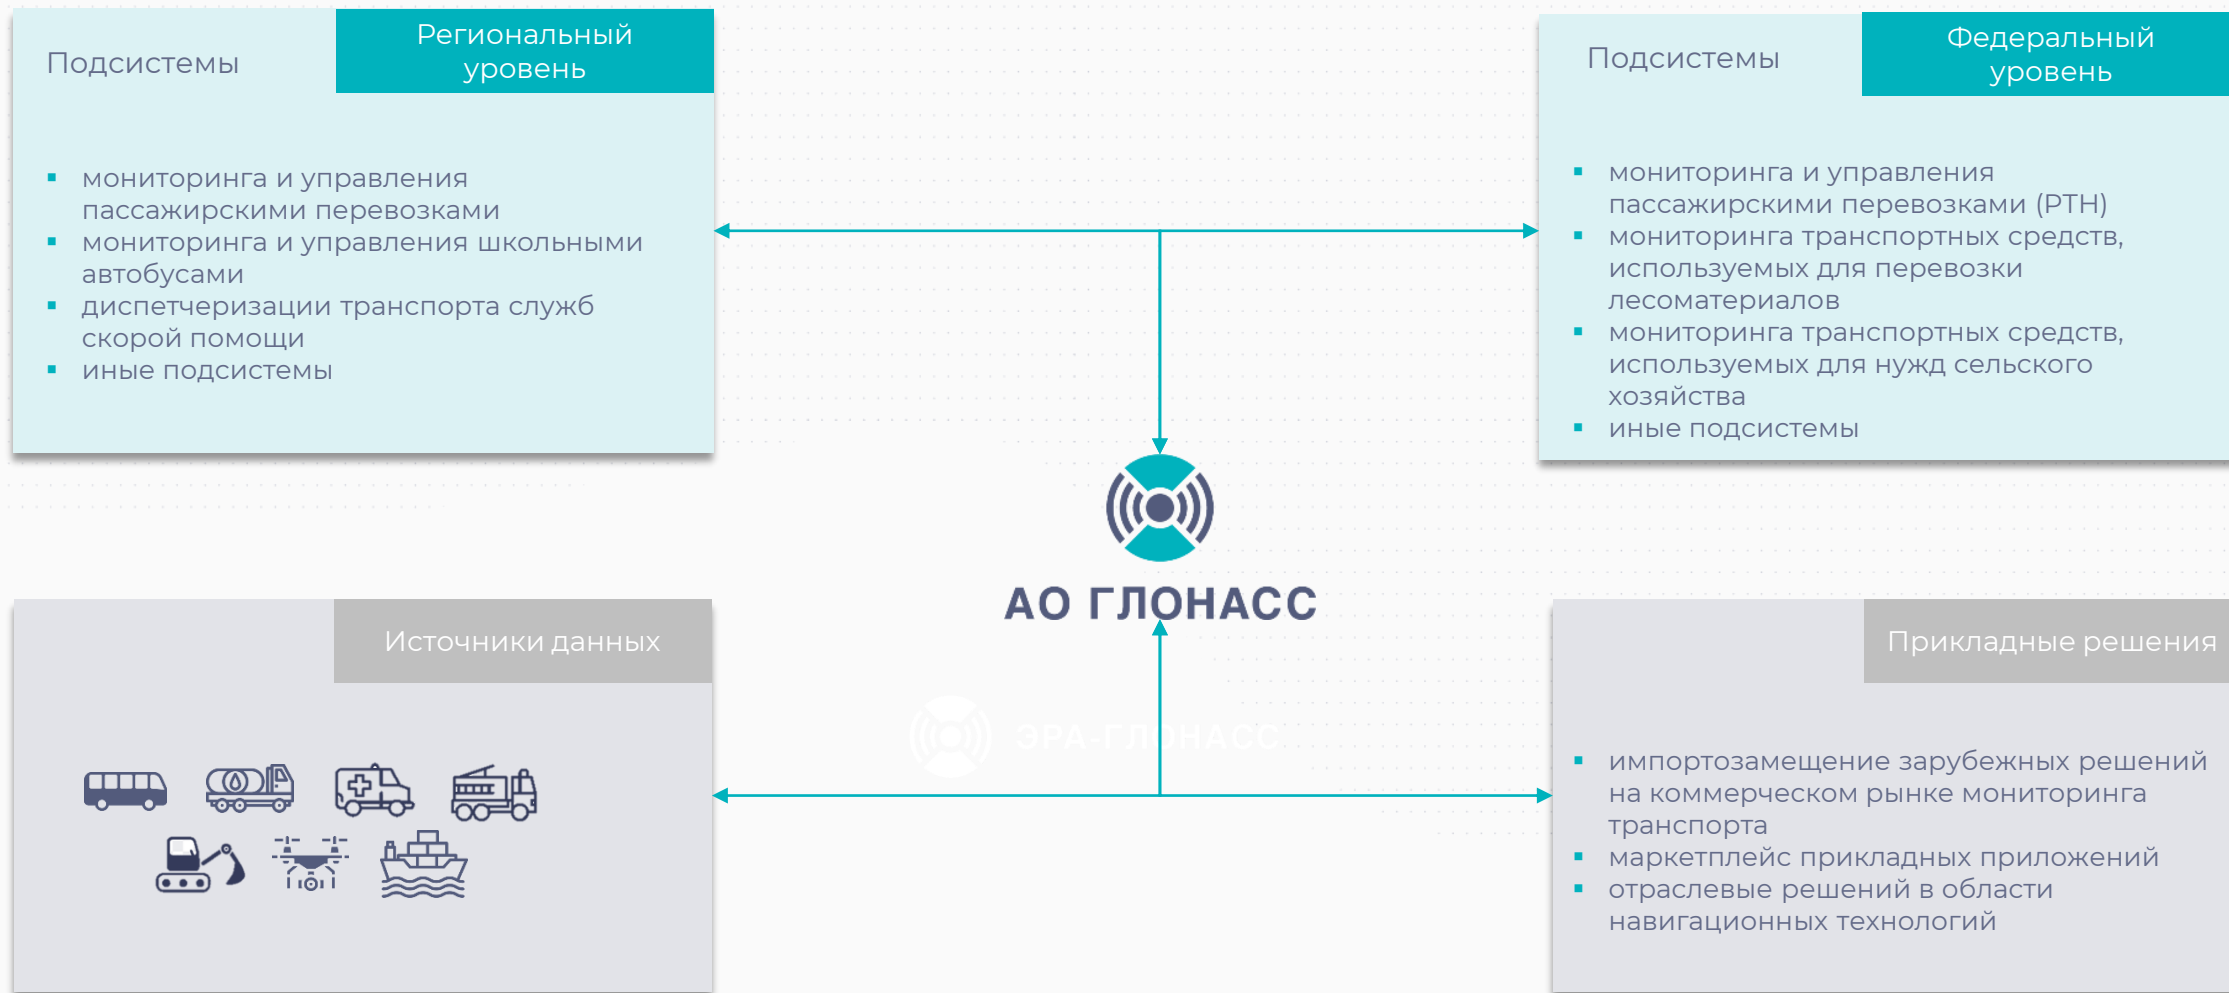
Подсистемы

Региональный уровень

- мониторинга и управления пассажирскими перевозками
- мониторинга и управления школьными автобусами
- диспетчеризации транспорта служб скорой помощи
- иные подсистемы

Подсистемы

Федеральный уровень

- мониторинга и управления пассажирскими перевозками (РТН)
- мониторинга транспортных средств, используемых для перевозки лесоматериалов
- мониторинга транспортных средств, используемых для нужд сельского хозяйства
- иные подсистемы

АО ГЛОНАСС

ЭРА-ГЛОНАСС

Источники данных

Прикладные решения

- импортозамещение зарубежных решений на коммерческом рынке мониторинга транспорта
- маркетплейс прикладных приложений
- отраслевые решений в области навигационных технологий